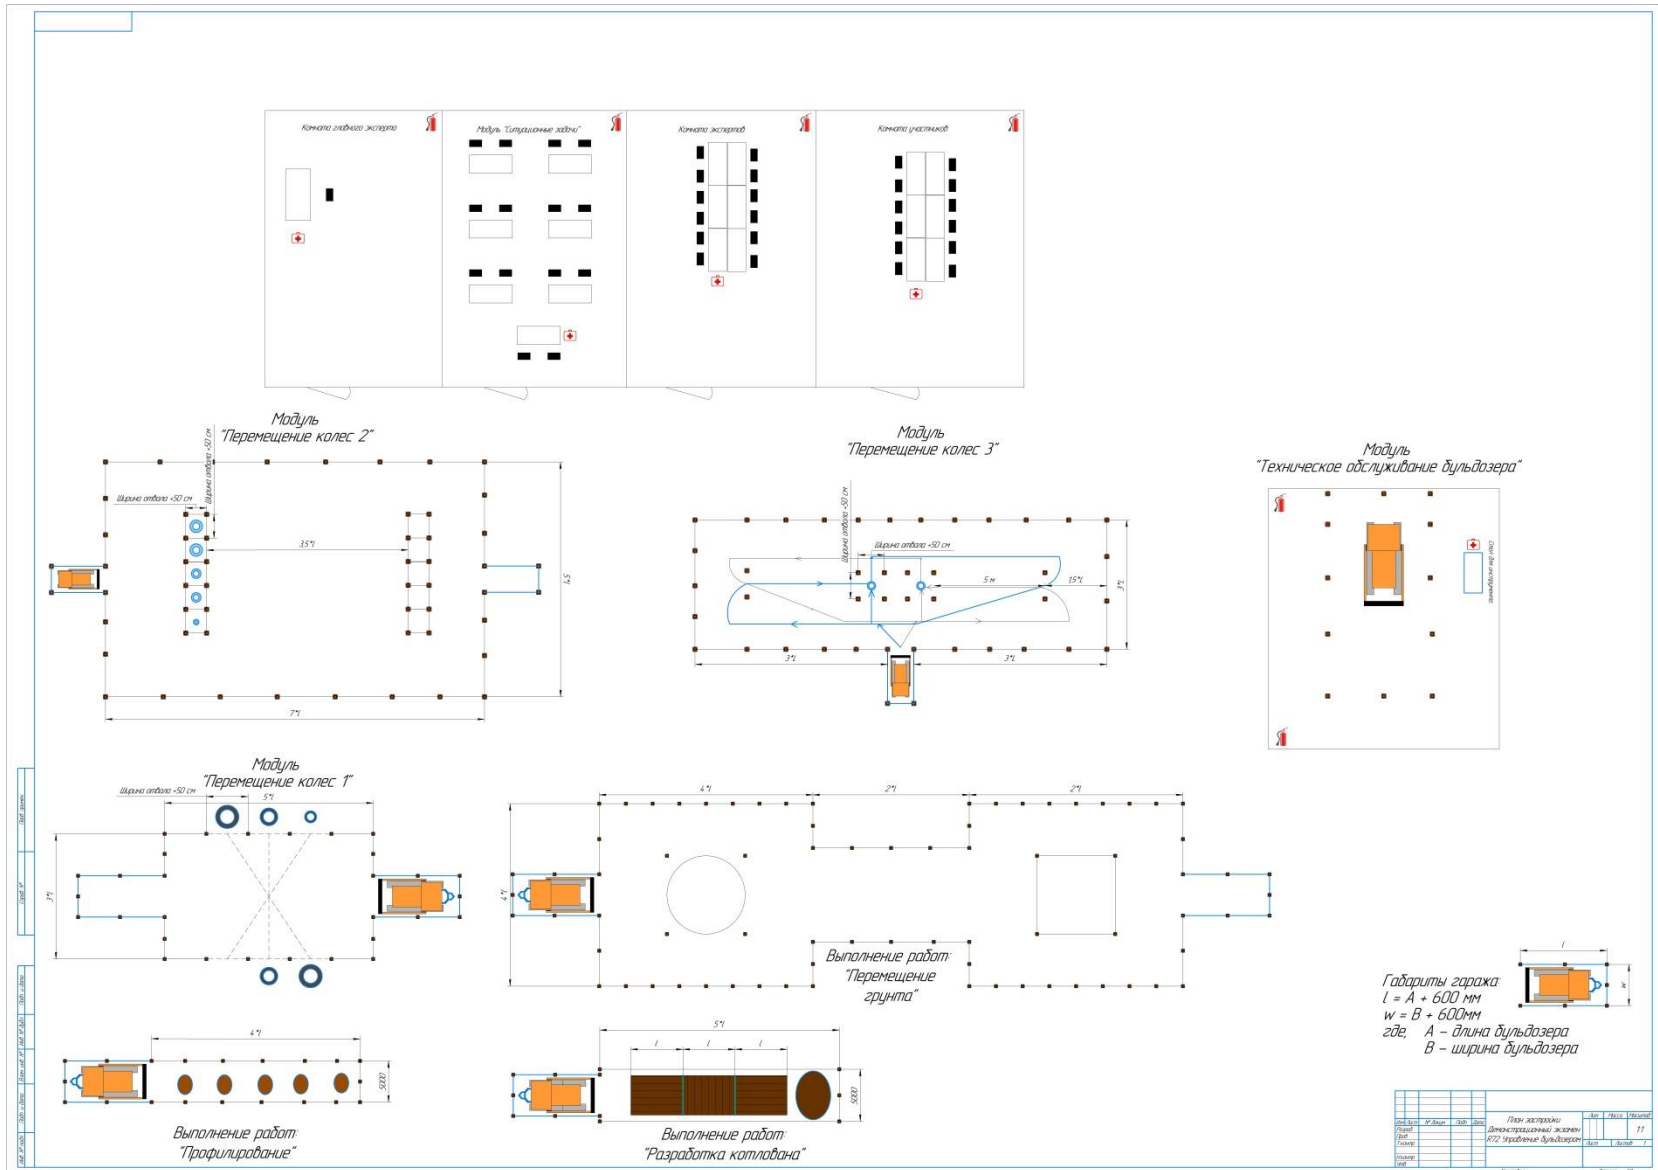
Комната главного эксперта

Модуль "Ситуационные задачи"

Комната экспертов

Комната участников

Модуль
"Перемещение колес 2"

Ширина отвала +50 см

Ширина отвала +50 см

3,5*l

4,5

7*l

Модуль
"Перемещение колес 3"

Ширина отвала +50 см

Ширина отвала +50 см

5 м

1,5*l

3*l

3*l

3*l

Модуль
"Техническое обслуживание бульдозера"

Стол для инструмента

Модуль
"Перемещение колес 1"

Ширина отвала +50 см

5*l

3*l

4*l

2*l

2*l

4*l

Выполнение работ:
"Перемещение грунта"

Габариты гаража:
l = A + 600 мм
w = B + 600мм
где, A – длина бульдозера
B – ширина бульдозера

l

w

4*l

5000

Выполнение работ:
"Профилирование"

5*l

l

l

l

5000

Выполнение работ:
"Разработка котлована"

План застройки
Демонстрационный экзамен
R72 Управление бульдозером

11